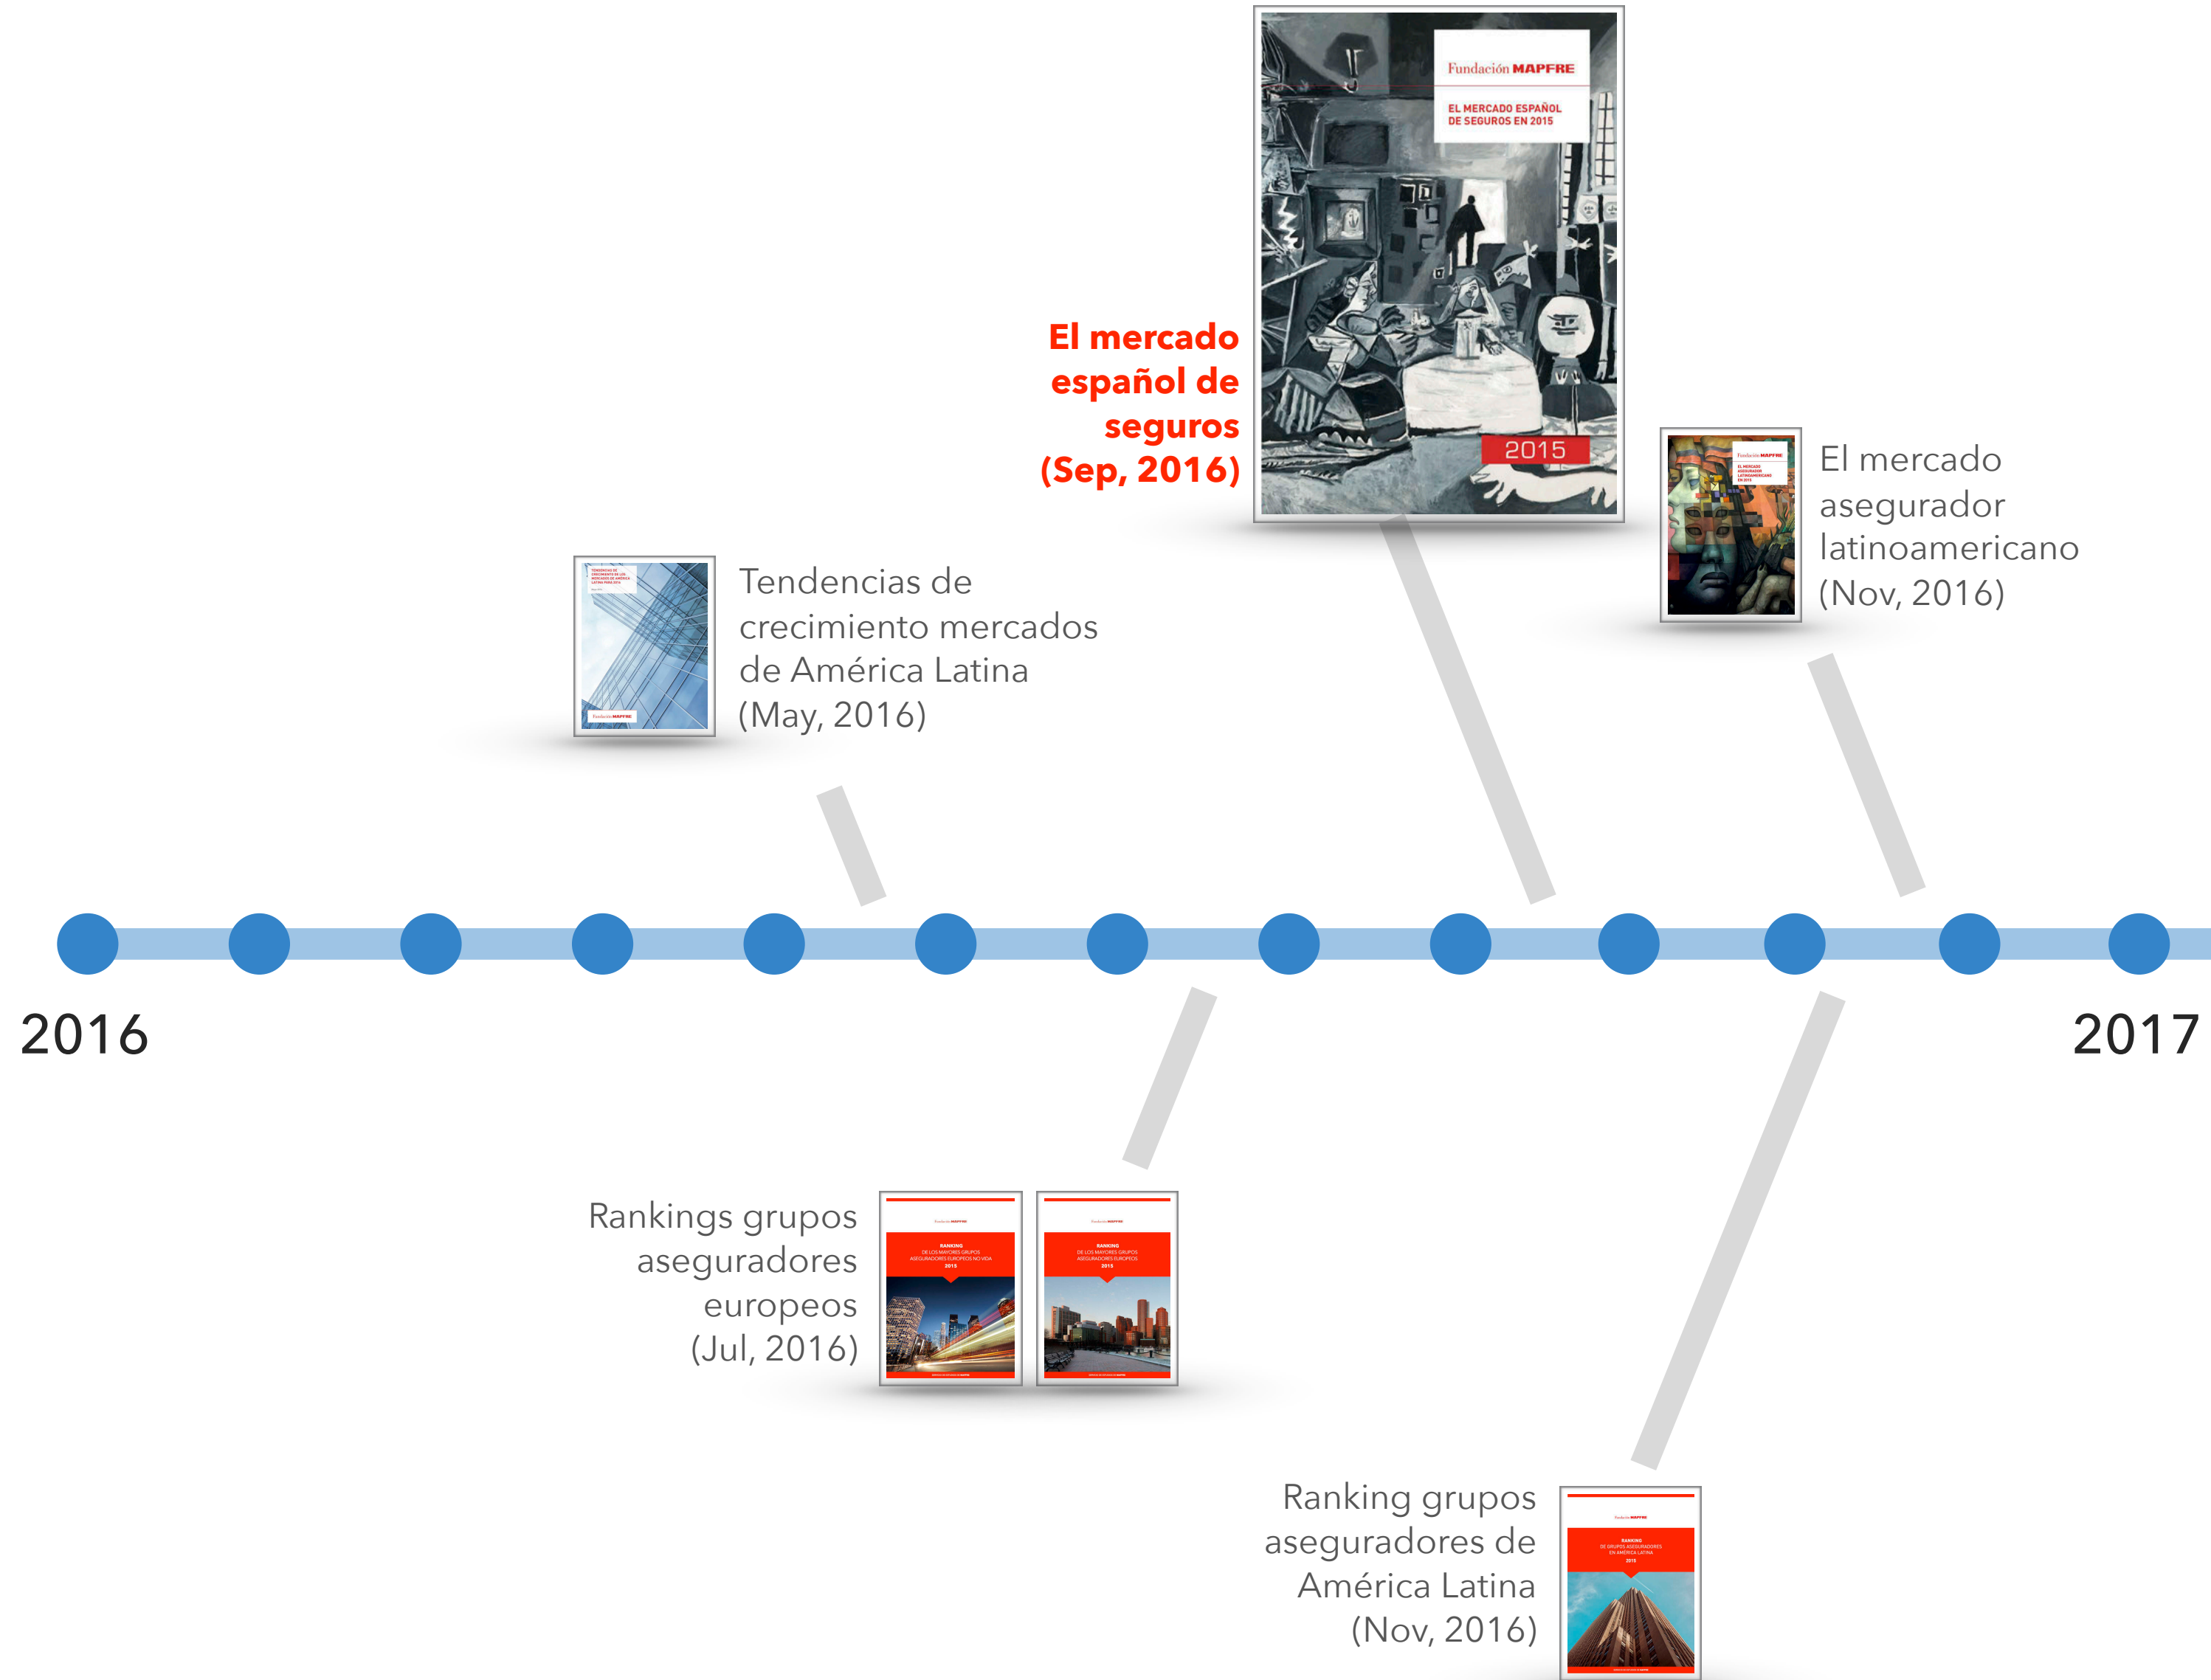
Fundación MAPFRE

EL MERCADO ESPAÑOL DE SEGUROS EN 2015

2015

El mercado español de seguros (Sep, 2016)

El mercado asegurador latinoamericano (Nov, 2016)

Tendencias de crecimiento mercados de América Latina (May, 2016)

2016

2017

Rankings grupos aseguradores europeos (Jul, 2016)

Ranking grupos aseguradores de América Latina (Nov, 2016)